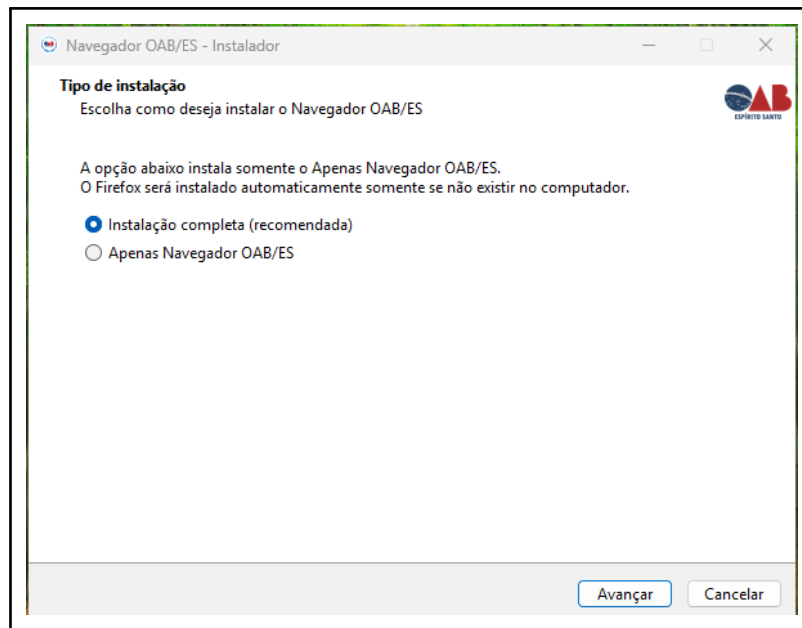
Navegador OAB/ES - Instalador

Tipo de instalação
Escolha como deseja instalar o Navegador OAB/ES

OAB
ESPÍRITO SANTO

A opção abaixo instala somente o Apenas Navegador OAB/ES.
O Firefox será instalado automaticamente somente se não existir no computador.

Instalação completa (recomendada)
Apenas Navegador OAB/ES

Avançar
Cancelar